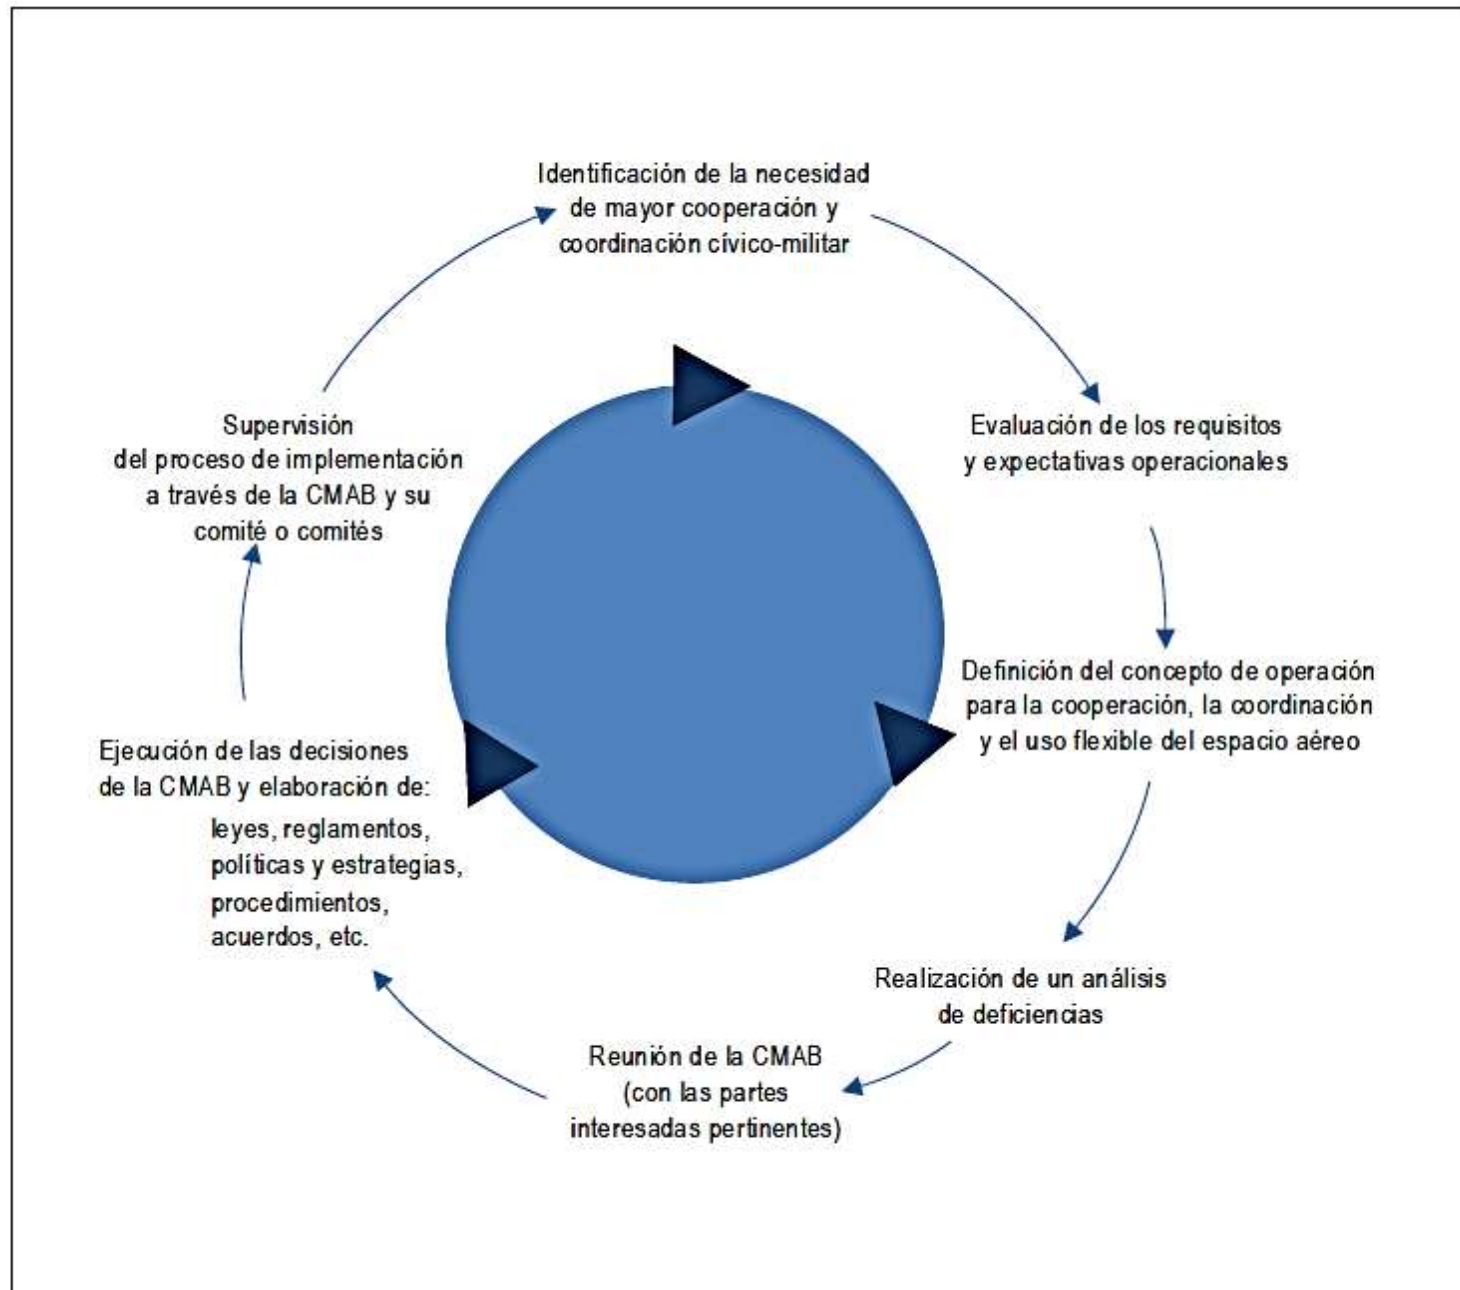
Identificación de la necesidad de mayor cooperación y coordinación cívico-militar

Evaluación de los requisitos y expectativas operacionales

Definición del concepto de operación para la cooperación, la coordinación y el uso flexible del espacio aéreo

Realización de un análisis de deficiencias

Reunión de la CMAB (con las partes interesadas pertinentes)

Ejecución de las decisiones de la CMAB y elaboración de:
leyes, reglamentos,
políticas y estrategias,
procedimientos,
acuerdos, etc.

Supervisión del proceso de implementación a través de la CMAB y su comité o comités